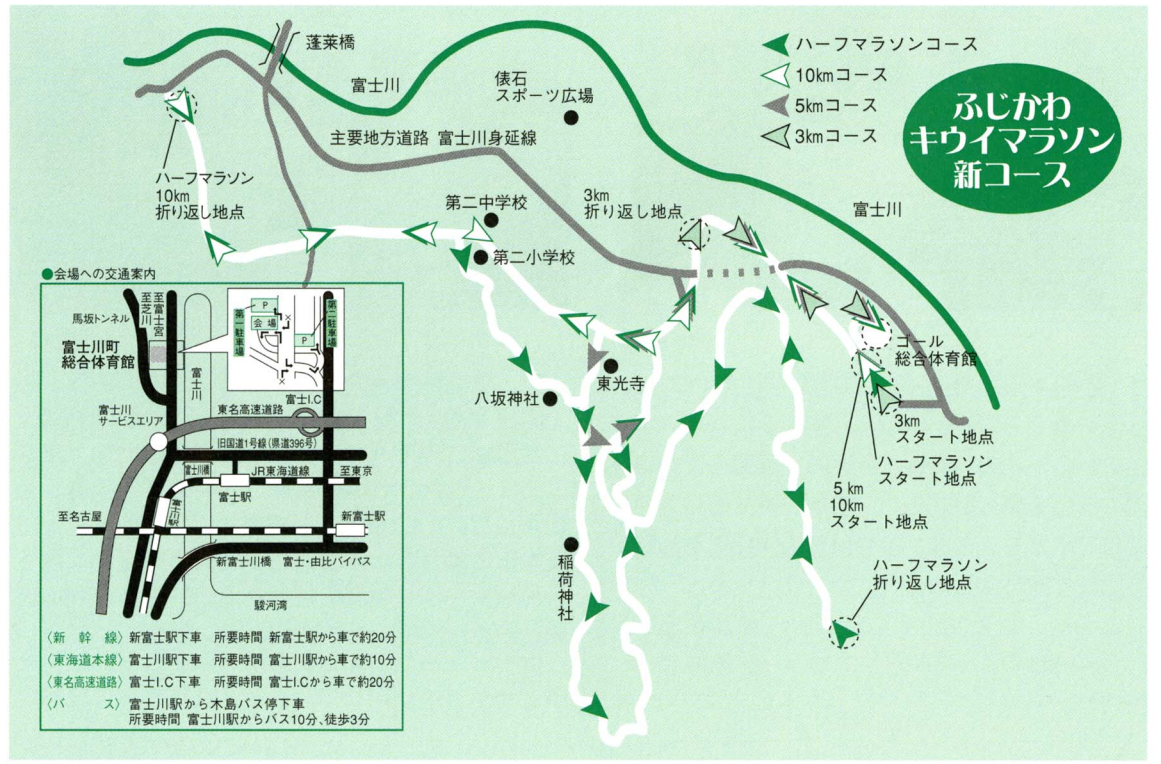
ふじかわ
キウイマラソン
新コース

ハーフマラソンコース
10kmコース
5kmコース
3kmコース

蓬莱橋
富士川
俵石
スポーツ広場
主要地方道路 富士川身延線
ハーフマラソン
10km
折り返し地点
第二中学校
第二小学校
3km
折り返し地点
富士川
ゴール
総合体育館
東光寺
八坂神社
3km
スタート地点
ハーフマラソン
スタート地点
5km
10km
スタート地点
稲荷神社
ハーフマラソン
折り返し地点

●会場への交通案内
至芝川
至富士宮
馬坂トンネル
富士川町
総合体育館
第一駐車場
会場
第二駐車場
P
P
富士川
富士川
サービスエリア
東名高速道路
富士I.C
旧国道1号線(県道396号)
富士川橋
JR東海道線
至東京
富士駅
至名古屋
富士川駅
新富士駅
新富士川橋 富士・由比バイパス
駿河湾

〈新　幹　線〉新富士駅下車　所要時間 新富士駅から車で約20分
〈東海道本線〉富士川駅下車　所要時間 富士川駅から車で約10分
〈東名高速道路〉富士I.C下車　所要時間 富士I.Cから車で約20分
〈バ　　ス〉富士川駅から木島バス停下車
所要時間 富士川駅からバス10分、徒歩3分